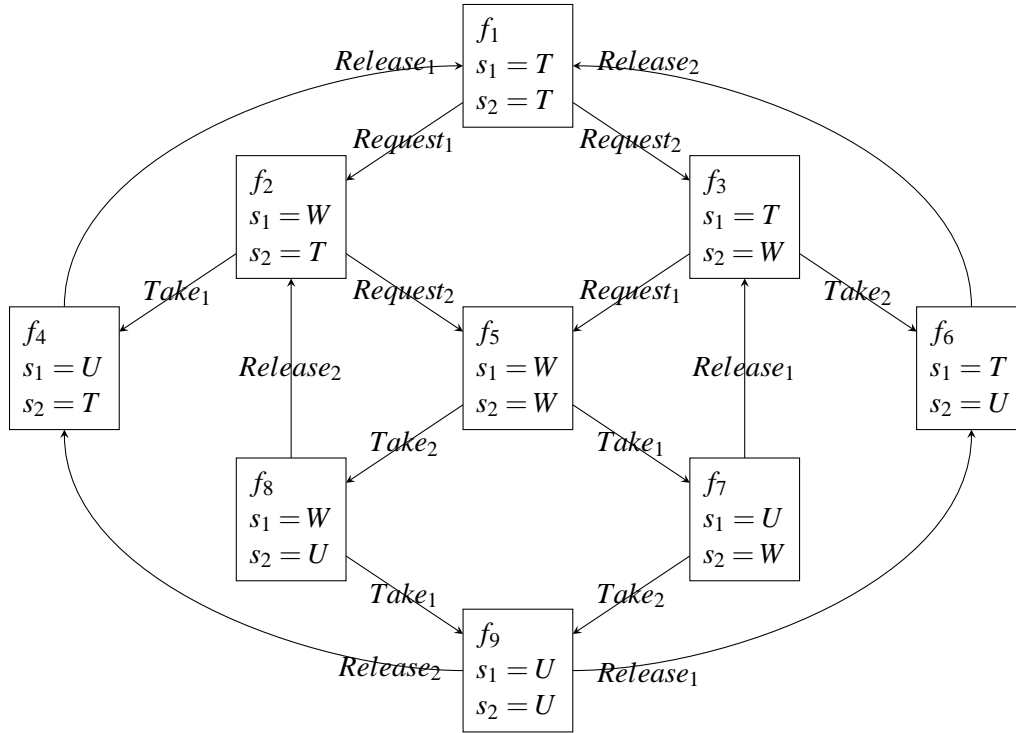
$f_1$
$s_1 = T$
$s_2 = T$

$Release_1$
$Release_2$
$Request_1$
$Request_2$

$f_2$
$s_1 = W$
$s_2 = T$

$f_3$
$s_1 = T$
$s_2 = W$

$Take_1$
$Request_2$
$Request_1$
$Take_2$

$f_4$
$s_1 = U$
$s_2 = T$

$Release_2$

$f_5$
$s_1 = W$
$s_2 = W$

$Release_1$

$f_6$
$s_1 = T$
$s_2 = U$

$Take_2$
$Take_1$

$f_8$
$s_1 = W$
$s_2 = U$

$f_7$
$s_1 = U$
$s_2 = W$

$Take_1$
$Take_2$

$f_9$
$s_1 = U$
$s_2 = U$

$Release_2$
$Release_1$